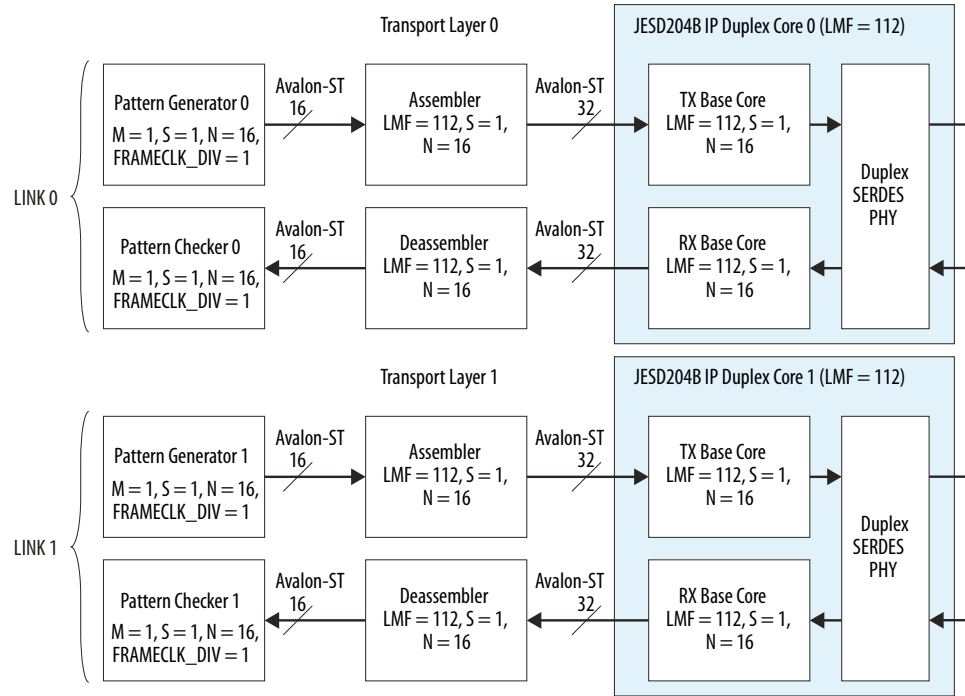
Transport Layer 0

JESD204B IP Duplex Core 0 (LMF = 112)

LINK 0

Pattern Generator 0
M = 1, S = 1, N = 16,
FRAMECLK_DIV = 1

Avalon-ST
16

Assembler
LMF = 112, S = 1,
N = 16

Avalon-ST
32

TX Base Core
LMF = 112, S = 1,
N = 16

Duplex
SERDES
PHY

Pattern Checker 0
M = 1, S = 1, N = 16,
FRAMECLK_DIV = 1

Avalon-ST
16

Deassembler
LMF = 112, S = 1,
N = 16

Avalon-ST
32

RX Base Core
LMF = 112, S = 1,
N = 16

Transport Layer 1

JESD204B IP Duplex Core 1 (LMF = 112)

LINK 1

Pattern Generator 1
M = 1, S = 1, N = 16,
FRAMECLK_DIV = 1

Avalon-ST
16

Assembler
LMF = 112, S = 1,
N = 16

Avalon-ST
32

TX Base Core
LMF = 112, S = 1,
N = 16

Duplex
SERDES
PHY

Pattern Checker 1
M = 1, S = 1, N = 16,
FRAMECLK_DIV = 1

Avalon-ST
16

Deassembler
LMF = 112, S = 1,
N = 16

Avalon-ST
32

RX Base Core
LMF = 112, S = 1,
N = 16